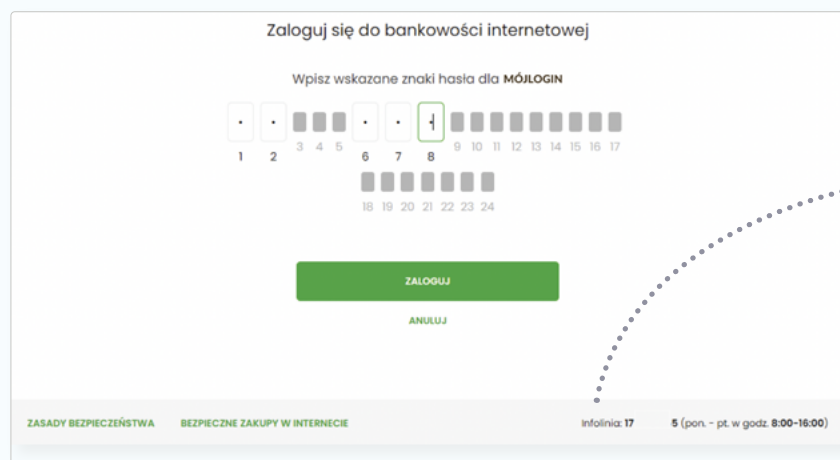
Zaloguj się do bankowości internetowej

Wpisz wskazane znaki hasła dla MÓJLOGIN

1 2 3 4 5 6 7 8 9 10 11 12 13 14 15 16 17

18 19 20 21 22 23 24

ZALOGUJ

ANULUJ

ZASADY BEZPIECZEŃSTWA BEZPIECZNE ZAKUPY W INTERNECIE Infolinia: 17 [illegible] 5 (pon. - pt. w godz. 8:00-16:00)